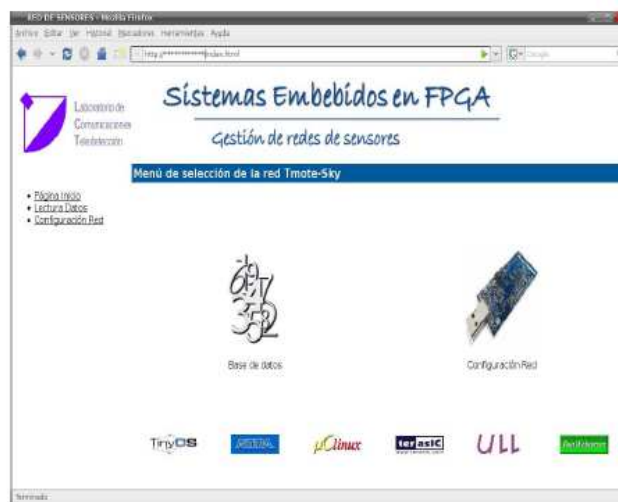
RED DE SENSORES - Mozilla Firefox
Archivo Editar Ver Historial Marcadores Herramientas Ayuda
http://**********/index.html
Google

Laboratorio de Comunicaciones Teledetección

Sistemas Embebidos en FPGA
Gestión de redes de sensores

Menú de selección de la red Tmote-Sky

• Página Inicio
• Lectura Datos
• Configuración Red

Base de datos

Configuración Red

TinyOS ALTERA μClinux terasic ULL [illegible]

Terminado